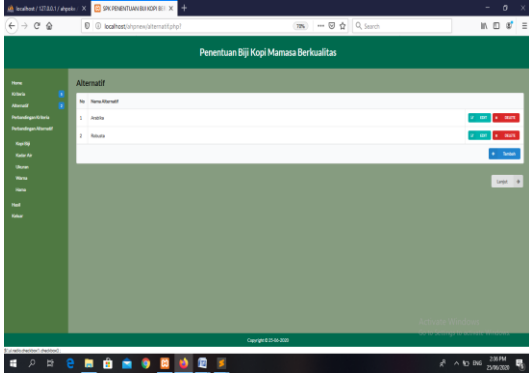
localhost / 127.0.0.1 / ahpsdss × SPK PENENTUAN BIJI KOPI BE × +

localhost/ahpnew/alternatif.php?

70% ··· Search

Penentuan Biji Kopi Mamasa Berkualitas

Home
Kriteria
Alternatif
Perbandingan Kriteria
Perbandingan Alternatif
Rasa Biji
Kadar Air
Ukuran
Warna
Aroma
Hasil
Keluar

Alternatif

| No | Nama Alternatif | |
|---|---|---|
| 1 | Arabika | EDIT DELETE |
| 2 | Robusta | EDIT DELETE |

+ Tambah

Lanjut

Copyright © 25-06-2020

Activate Windows
Go to Settings to activate Windows.

javascript:void(0);

2:36 PM
25/06/2020
ENG